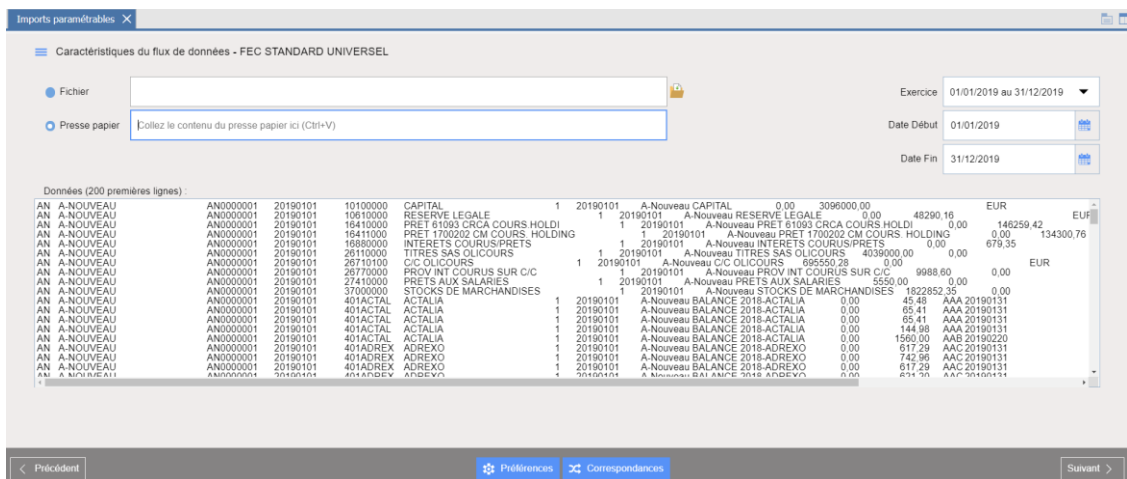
Imports paramétrables

Caractéristiques du flux de données - FEC STANDARD UNIVERSEL

Fichier

Presse papier Collez le contenu du presse papier ici (Ctrl+V)

Exercice 01/01/2019 au 31/12/2019

Date Début 01/01/2019

Date Fin 31/12/2019

Données (200 premières lignes) :

AN A-NOUVEAU AN0000001 20190101 10100000 CAPITAL 1 20190101 A-Nouveau CAPITAL 0,00 3096000,00 EUR
AN A-NOUVEAU AN0000001 20190101 10610000 RESERVE LEGALE 1 20190101 A-Nouveau RESERVE LEGALE 0,00 48290,16 EUR
AN A-NOUVEAU AN0000001 20190101 16410000 PRET 61093 CRCA COURS HOLDI 1 20190101 A-Nouveau PRET 61093 CRCA COURS HOLDI 0,00 146259,42
AN A-NOUVEAU AN0000001 20190101 16411000 PRET 1700202 CM COURS. HOLDING 1 20190101 A-Nouveau PRET 1700202 CM COURS. HOLDING 0,00 134300,76
AN A-NOUVEAU AN0000001 20190101 16880000 INTERETS COURUS/PRETS 1 20190101 A-Nouveau INTERETS COURUS/PRETS 0,00 679,35
AN A-NOUVEAU AN0000001 20190101 26110000 TITRES SAS OLICOURS 1 20190101 A-Nouveau TITRES SAS OLICOURS 4039000,00 0,00
AN A-NOUVEAU AN0000001 20190101 26710100 C/C OLICOURS 1 20190101 A-Nouveau C/C OLICOURS 695550,28 0,00 EUR
AN A-NOUVEAU AN0000001 20190101 26770000 PROV INT COURUS SUR C/C 1 20190101 A-Nouveau PROV INT COURUS SUR C/C 9988,60 0,00
AN A-NOUVEAU AN0000001 20190101 27410000 PRETS AUX SALARIES 1 20190101 A-Nouveau PRETS AUX SALARIES 5550,00 0,00
AN A-NOUVEAU AN0000001 20190101 37000000 STOCKS DE MARCHANDISES 1 20190101 A-Nouveau STOCKS DE MARCHANDISES 1822852,35 0,00
AN A-NOUVEAU AN0000001 20190101 401ACTAL ACTALIA 1 20190101 A-Nouveau BALANCE 2018-ACTALIA 0,00 45,48 AAA 20190131
AN A-NOUVEAU AN0000001 20190101 401ACTAL ACTALIA 1 20190101 A-Nouveau BALANCE 2018-ACTALIA 0,00 65,41 AAA 20190131
AN A-NOUVEAU AN0000001 20190101 401ACTAL ACTALIA 1 20190101 A-Nouveau BALANCE 2018-ACTALIA 0,00 65,41 AAA 20190131
AN A-NOUVEAU AN0000001 20190101 401ACTAL ACTALIA 1 20190101 A-Nouveau BALANCE 2018-ACTALIA 0,00 144,98 AAA 20190131
AN A-NOUVEAU AN0000001 20190101 401ACTAL ACTALIA 1 20190101 A-Nouveau BALANCE 2018-ACTALIA 0,00 1560,00 AAB 20190220
AN A-NOUVEAU AN0000001 20190101 401ADREX ADREXO 1 20190101 A-Nouveau BALANCE 2018-ADREXO 0,00 617,29 AAC 20190131
AN A-NOUVEAU AN0000001 20190101 401ADREX ADREXO 1 20190101 A-Nouveau BALANCE 2018-ADREXO 0,00 742,96 AAC 20190131
AN A-NOUVEAU AN0000001 20190101 401ADREX ADREXO 1 20190101 A-Nouveau BALANCE 2018-ADREXO 0,00 617,29 AAC 20190131
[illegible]

Précédent
Préférences
Correspondances
Suivant